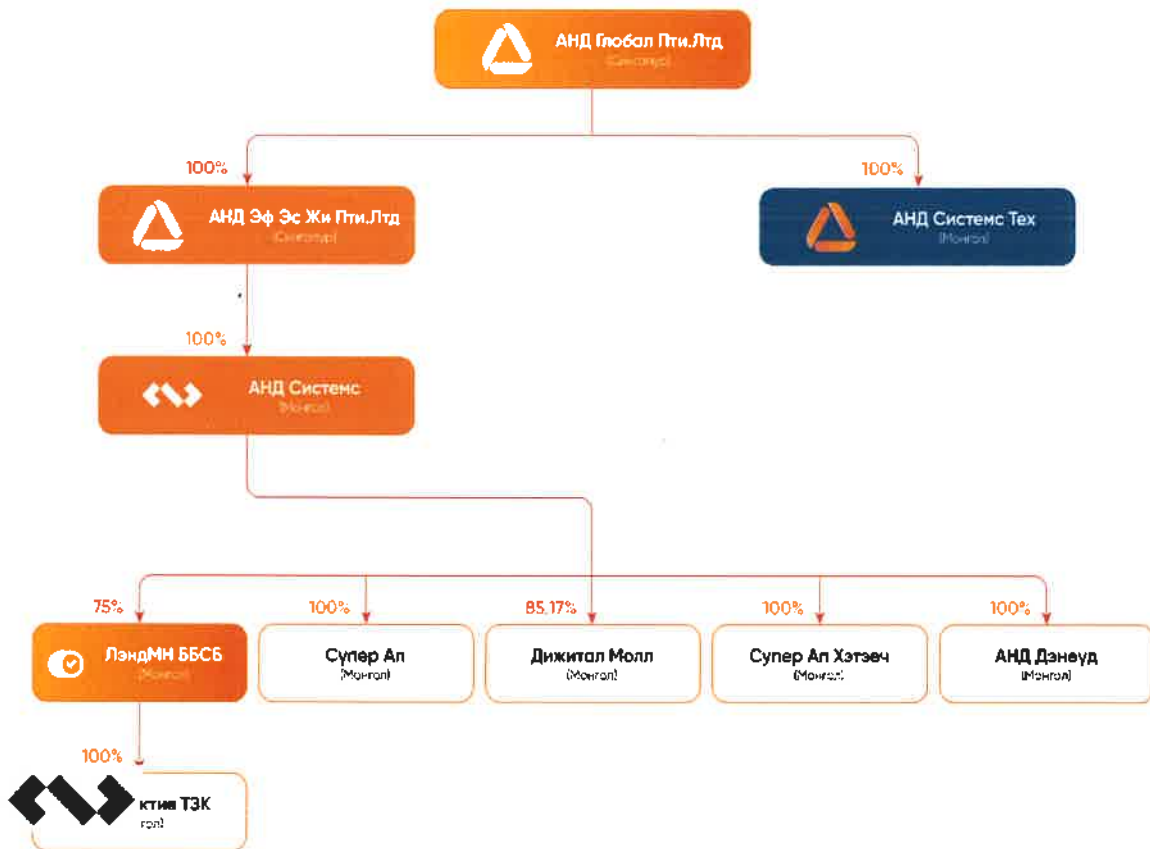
АНД Глобал Пти.Лтд
(Сингапур)

100%

АНД Эф Эс Жи Пти.Лтд
(Сингапур)

100%

АНД Системс Тех
(Монгол)

100%

АНД Системс
(Монгол)

75%

ЛэндМН ББСБ
(Монгол)

100%

Супер Ап
(Монгол)

85.17%

Дижитал Молл
(Монгол)

100%

Супер Ап Хэтэвч
(Монгол)

100%

АНД Дэнеуд
(Монгол)

100%

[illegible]ктив ТЗК
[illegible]гол)